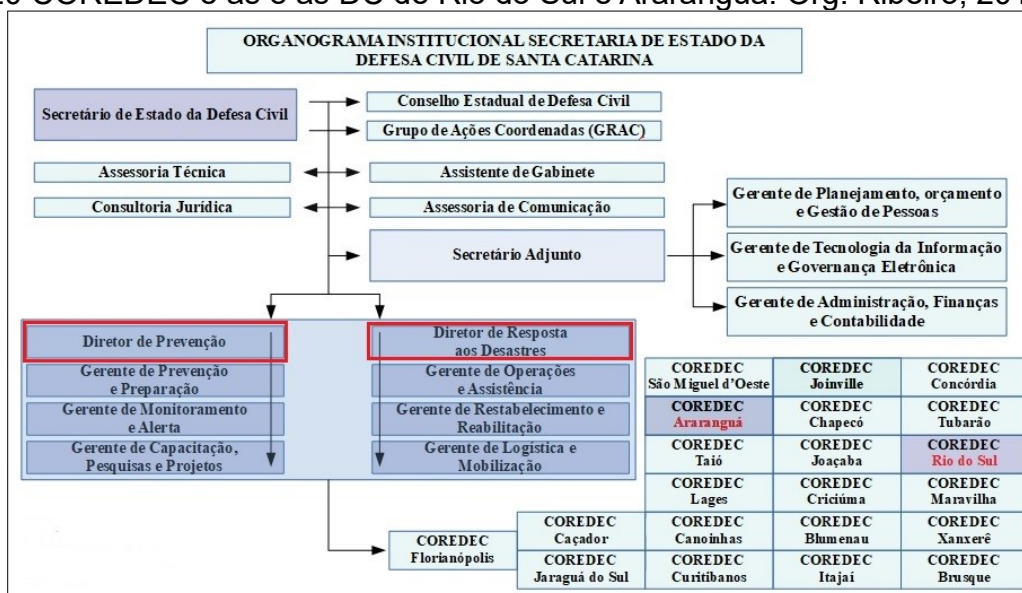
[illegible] COREDEC e as e as DC de Rio do Sul e Araranguá. Org. Ribeiro, 20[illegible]

ORGANOGRAMA INSTITUCIONAL SECRETARIA DE ESTADO DA DEFESA CIVIL DE SANTA CATARINA

Secretário de Estado da Defesa Civil

Conselho Estadual de Defesa Civil

Grupo de Ações Coordenadas (GRAC)

Assessoria Técnica

Assistente de Gabinete

Consultoria Jurídica

Assessoria de Comunicação

Secretário Adjunto

Gerente de Planejamento, orçamento e Gestão de Pessoas

Gerente de Tecnologia da Informação e Governança Eletrônica

Gerente de Administração, Finanças e Contabilidade

Diretor de Prevenção

Gerente de Prevenção e Preparação

Gerente de Monitoramento e Alerta

Gerente de Capacitação, Pesquisas e Projetos

Diretor de Resposta aos Desastres

Gerente de Operações e Assistência

Gerente de Restabelecimento e Reabilitação

Gerente de Logística e Mobilização

| COREDEC São Miguel d'Oeste | COREDEC Joinville | COREDEC Concórdia |
|---|---|---|
| COREDEC Araranguá | COREDEC Chapecó | COREDEC Tubarão |
| COREDEC Taió | COREDEC Joaçaba | COREDEC Rio do Sul |
| COREDEC Lages | COREDEC Criciúma | COREDEC Maravilha |

COREDEC Florianópolis

| COREDEC Caçador | COREDEC Canoinhas | COREDEC Blumenau | COREDEC Xanxerê |
|---|---|---|---|
| COREDEC Jaraguá do Sul | COREDEC Curitibanos | COREDEC Itajaí | COREDEC Brusque |